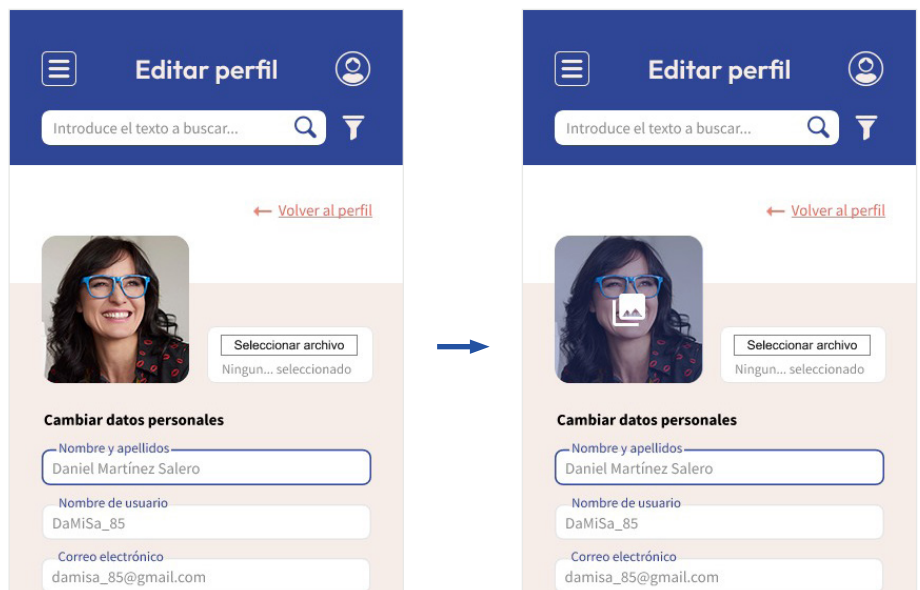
Editar perfil

Introduce el texto a buscar...

← Volver al perfil

Seleccionar archivo
Ningun... seleccionado

Cambiar datos personales

Nombre y apellidos
Daniel Martínez Salero

Nombre de usuario
DaMiSa_85

Correo electrónico
damisa_85@gmail.com

Editar perfil

Introduce el texto a buscar...

← Volver al perfil

Seleccionar archivo
Ningun... seleccionado

Cambiar datos personales

Nombre y apellidos
Daniel Martínez Salero

Nombre de usuario
DaMiSa_85

Correo electrónico
damisa_85@gmail.com